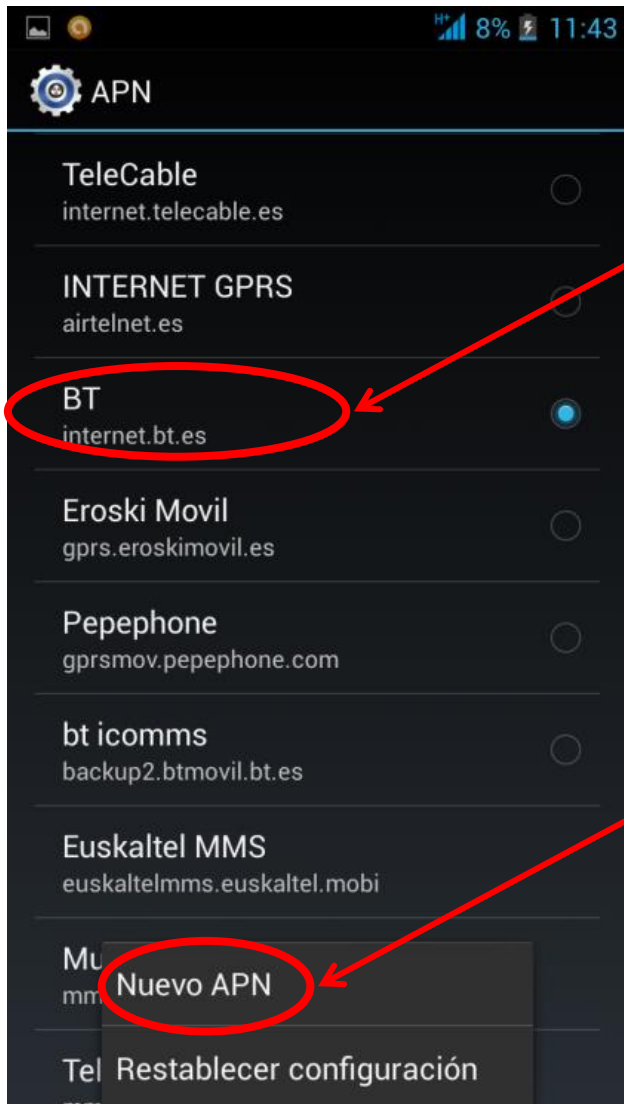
H+ 8% 11:43

APN

TeleCable
internet.telecable.es

INTERNET GPRS
airtelnet.es

BT
internet.bt.es

Eroski Movil
gprs.eroskimovil.es

Pepephone
gprsmov.pepephone.com

bt icomms
backup2.btmovil.bt.es

Euskaltel MMS
euskaltelmms.euskaltel.mobi

Mu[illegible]
mm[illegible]

Tel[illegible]

Nuevo APN

Restablecer configuración